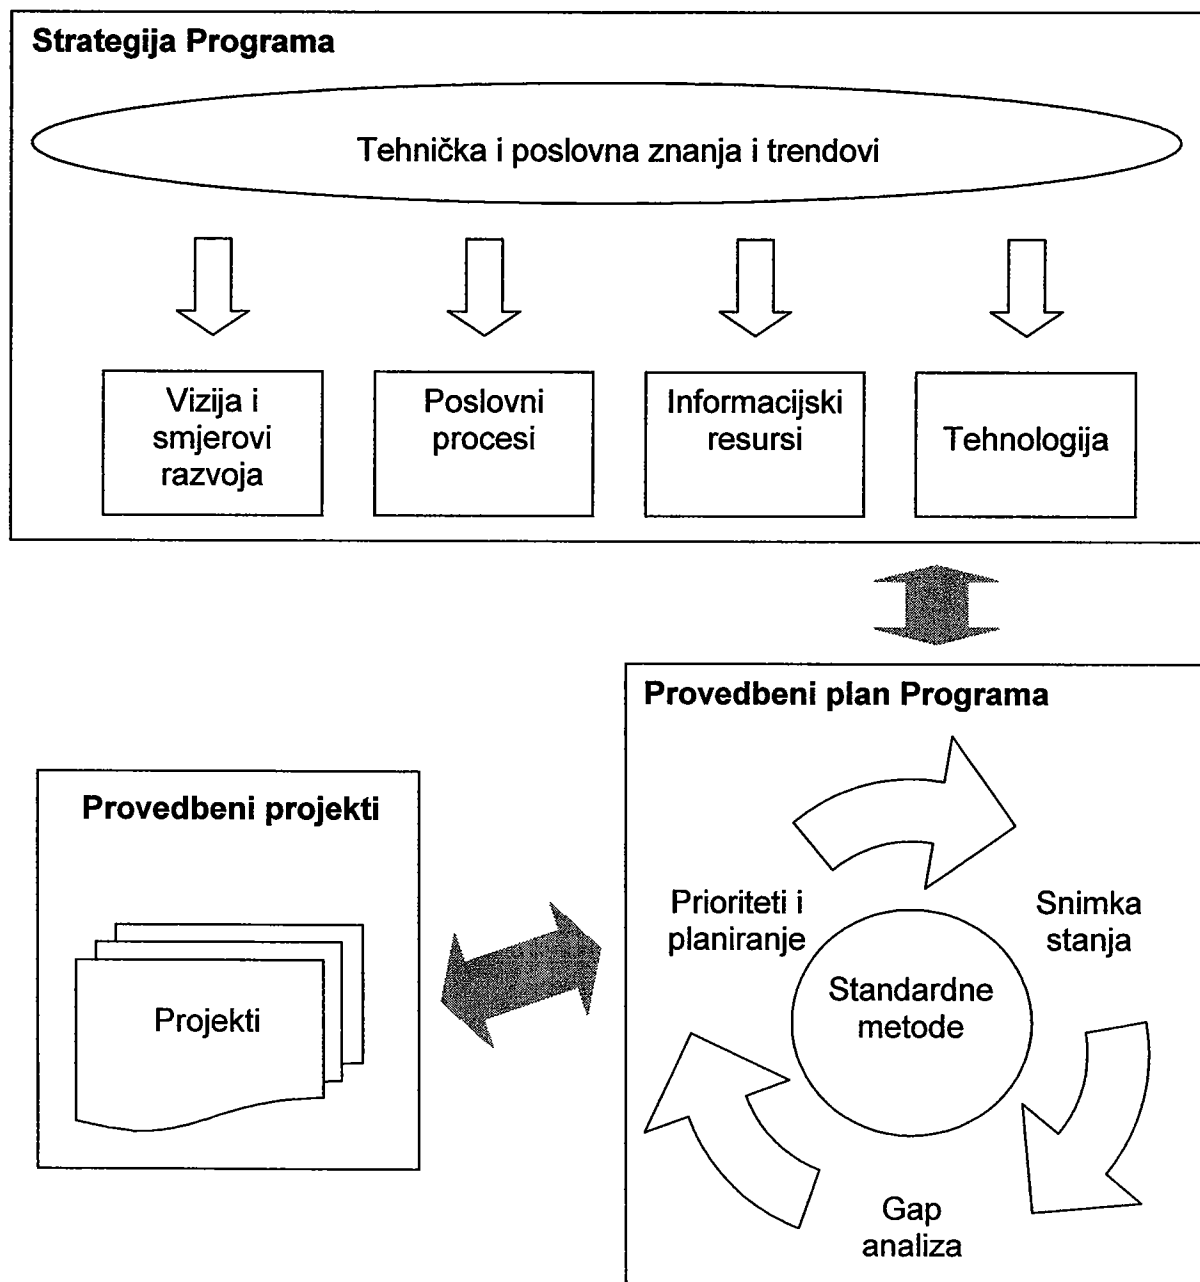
Strategija Programa

Tehnička i poslovna znanja i trendovi

Vizija i smjerovi razvoja

Poslovni procesi

Informacijski resursi

Tehnologija

Provedbeni plan Programa

Provedbeni projekti

Projekti

Prioriteti i planiranje

Snimka stanja

Standardne metode

Gap analiza